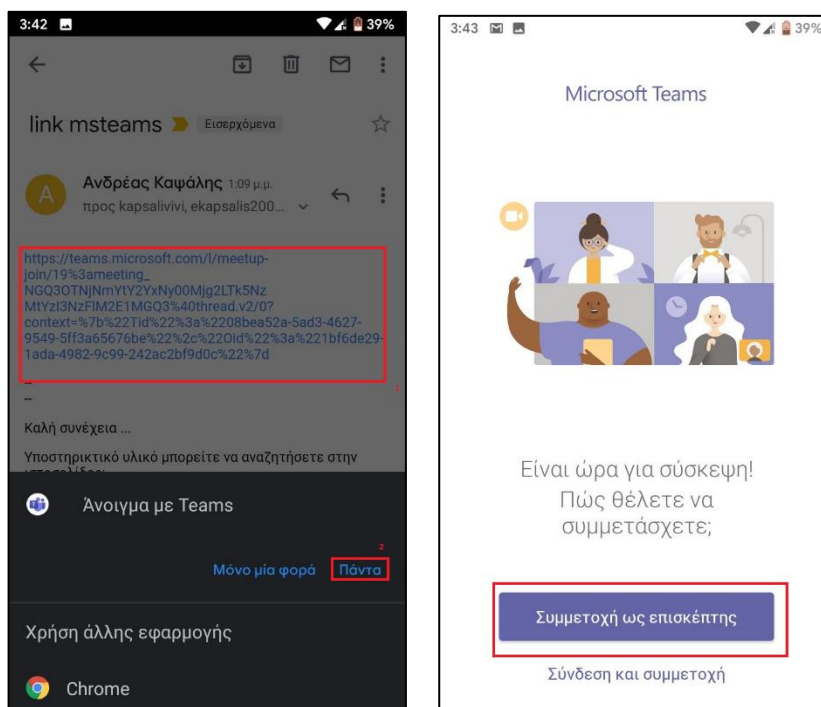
3:42 39%

link msteams Εισερχόμενα

Ανδρέας Καψάλης 1:09 μ.μ.
προς kapsalivivi, ekapsalis200...

https://teams.microsoft.com/l/meetup-join/19%3ameeting_NGQ3OTNjNmYtY2YxNy00Mjg2LTk5NzMtYzI3NzFlM2E1MGQ3%40thread.v2/0?context=%7b%22Tid%22%3a%2208bea52a-5ad3-4627-9549-5ff3a65676be%22%2c%22Oid%22%3a%221bf6de29-1ada-4982-9c99-242ac2bf9d0c%22%7d

1

--
--

Καλή συνέχεια ...

Υποστηρικτικό υλικό μπορείτε να αναζητήσετε στην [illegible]

Άνοιγμα με Teams

2

Μόνο μία φορά Πάντα

Χρήση άλλης εφαρμογής

Chrome

3:43 39%

Microsoft Teams

Είναι ώρα για σύσκεψη! Πώς θέλετε να συμμετάσχετε;

Συμμετοχή ως επισκέπτης

Σύνδεση και συμμετοχή